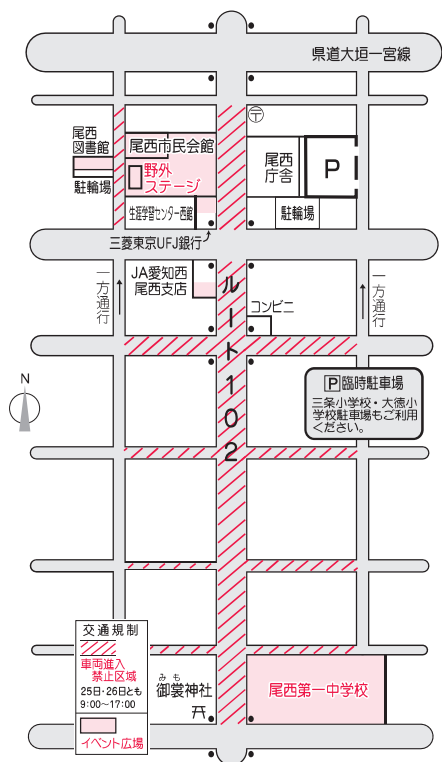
県道大垣一宮線

尾西
図書館

駐輪場

尾西市民会館

野外
ステージ

生涯学習センター西館

尾西
庁舎

P

駐輪場

三菱東京UFJ銀行

JA愛知西
尾西支店

コンビニ

一方通行

一方通行

N

ルート102

P 臨時駐車場
三条小学校・大徳小学校駐車場もご利用ください。

交通規制
車両進入禁止区域
25日・26日とも
9:00～17:00
イベント広場

みもち
御裳神社

尾西第一中学校